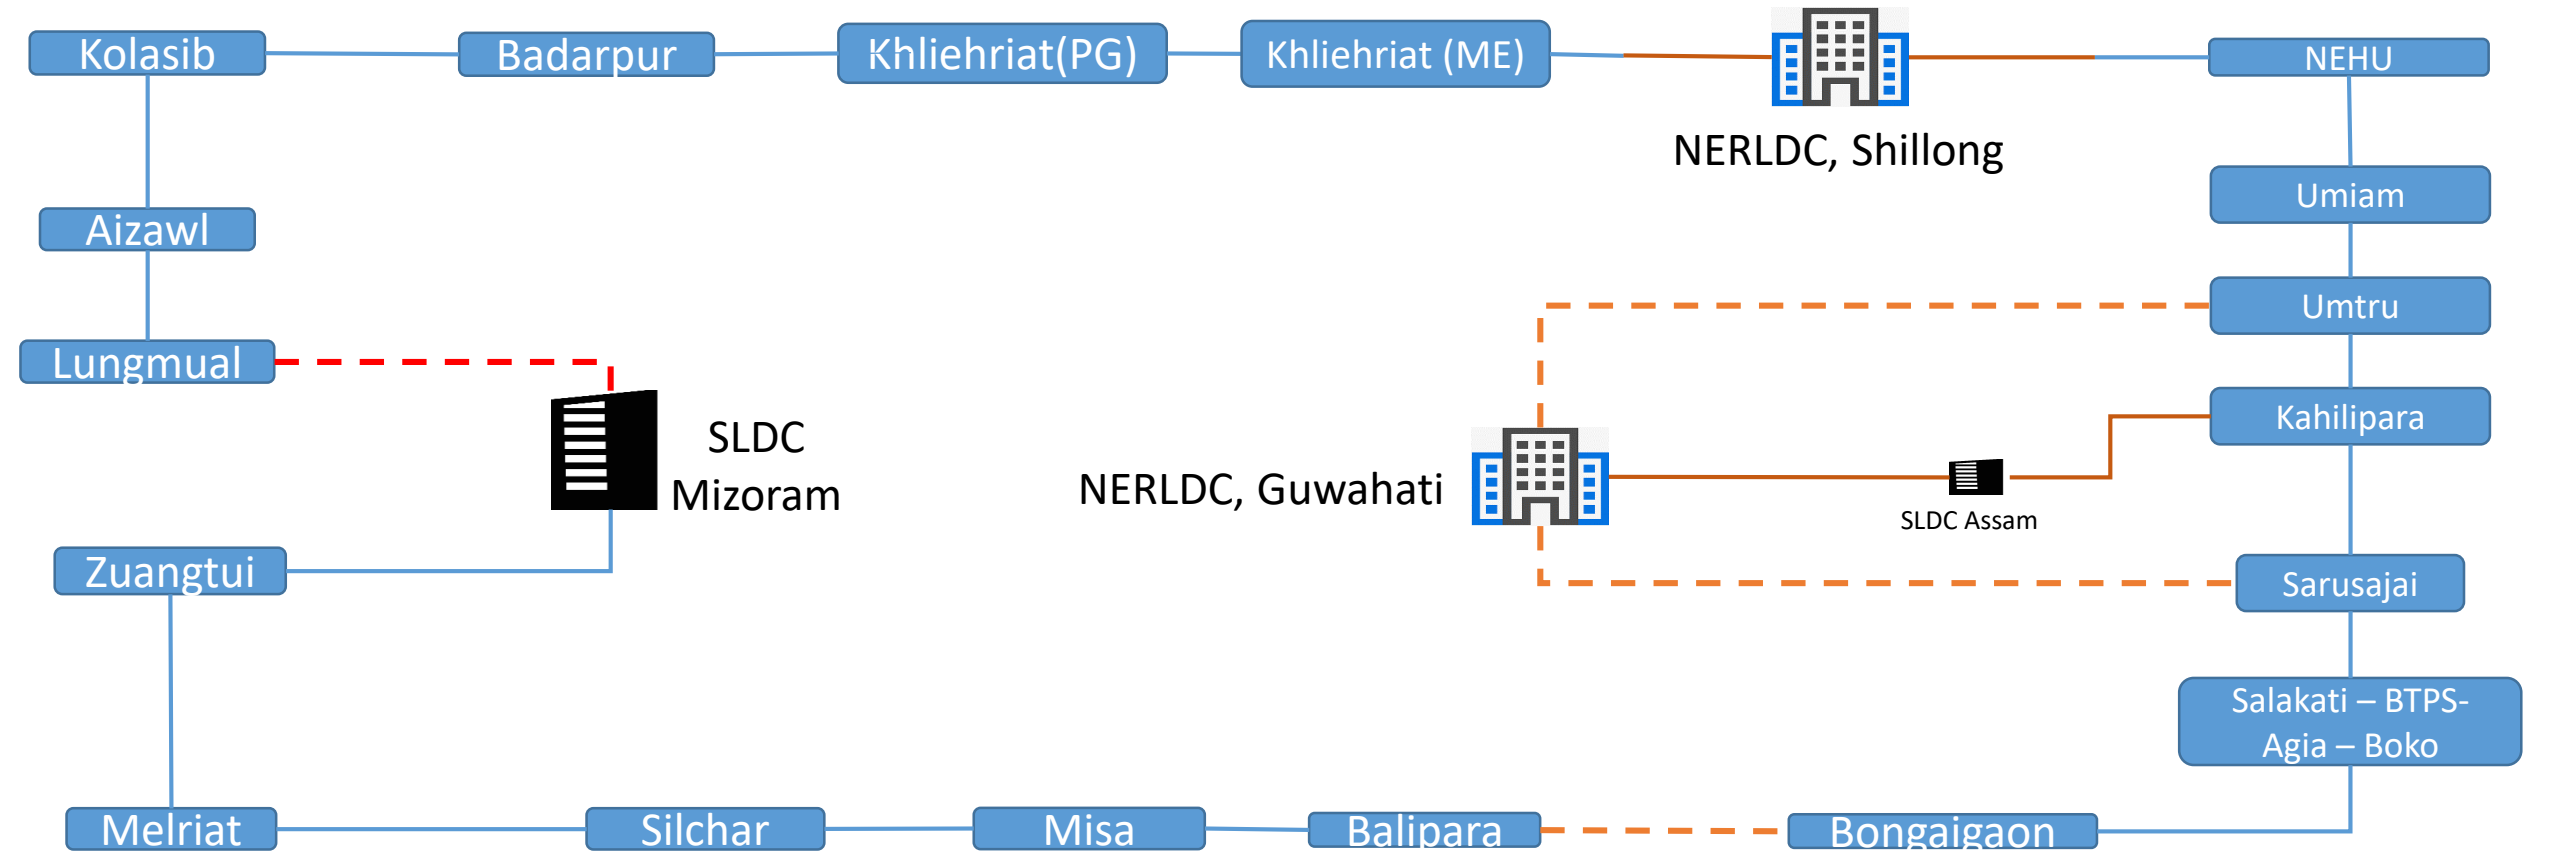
Kolasib

Badarpur

Khliehriat(PG)

Khliehriat (ME)

NERLDC, Shillong

NEHU

Aizawl

Umiam

Umtru

Lungmual

SLDC Mizoram

Kahilipara

NERLDC, Guwahati

SLDC Assam

Zuangtui

Sarusajai

Salakati – BTPS-Agia – Boko

Melriat

Silchar

Misa

Balipara

Bongaigaon